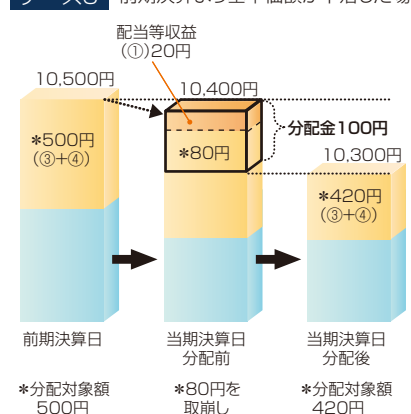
前期決算日より基準価額が下落した場

配当等収益
(①)20円

10,500円

10,400円

分配金100円

10,300円

＊500円
(③+④)

＊80円

＊420円
(③+④)

前期決算日

当期決算日
分配前

当期決算日
分配後

＊分配対象額
500円

＊80円を
取崩し

＊分配対象額
420円